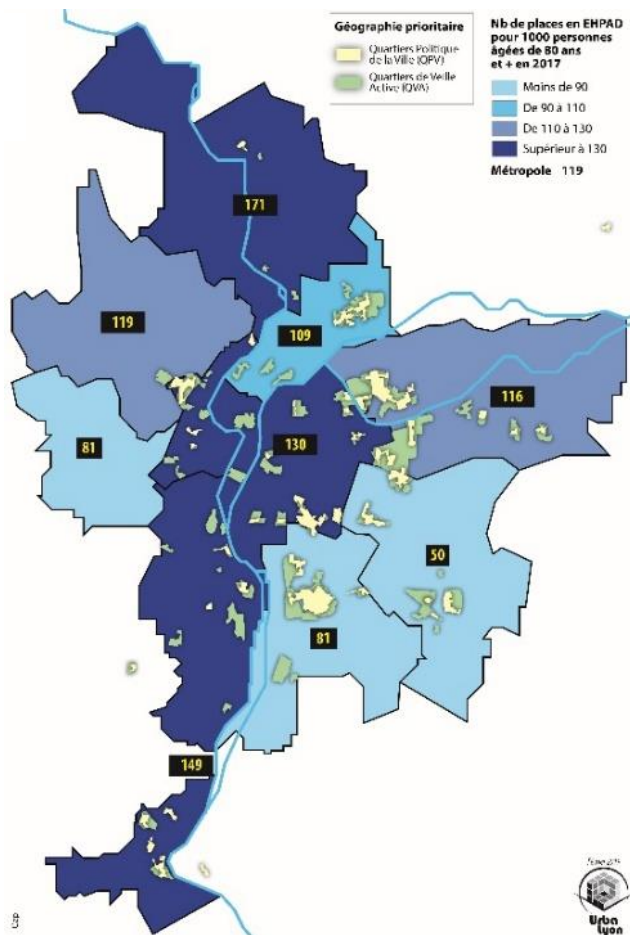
Géographie prioritaire

Quartiers Politique de la Ville (QPV)

Quartiers de Veille Active (QVA)

Nb de places en EHPAD pour 1000 personnes âgées de 80 ans et + en 2017

Moins de 90

De 90 à 110

De 110 à 130

Supérieur à 130

Métropole 119

171

119

109

116

81

130

50

81

149

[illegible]

Urba lyon

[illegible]